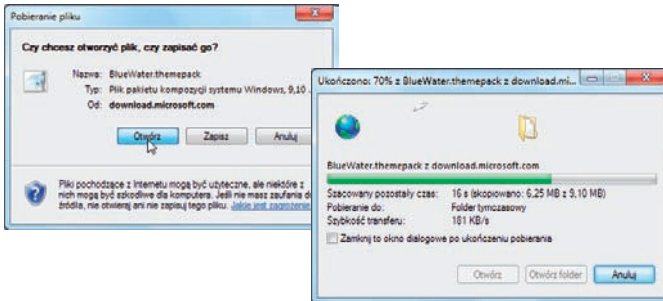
Pobieranie pliku

Czy chcesz otworzyć plik, czy zapisać go?

Nazwa: BlueWater.themepack
Typ: Plik pakietu kompozycji systemu Windows, 9,10 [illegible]
Od: download.microsoft.com

Otwórz Zapisz Anuluj

Pliki pochodzące z Internetu mogą być użyteczne, ale niektóre z nich mogą być szkodliwe dla komputera. Jeśli nie masz zaufania do źródła, nie otwieraj ani nie zapisuj tego pliku. Jakie jest zagrożenie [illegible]

Ukończono: 70% z BlueWater.themepack z download.mi...

BlueWater.themepack z download.microsoft.com

Szacowany pozostały czas: 16 s (skopiowano: 6,25 MB z 9,10 MB)
Pobieranie do: Folder tymczasowy
Szybkość transferu: 181 KB/s

Zamknij to okno dialogowe po ukończeniu pobierania

Otwórz Otwórz folder Anuluj